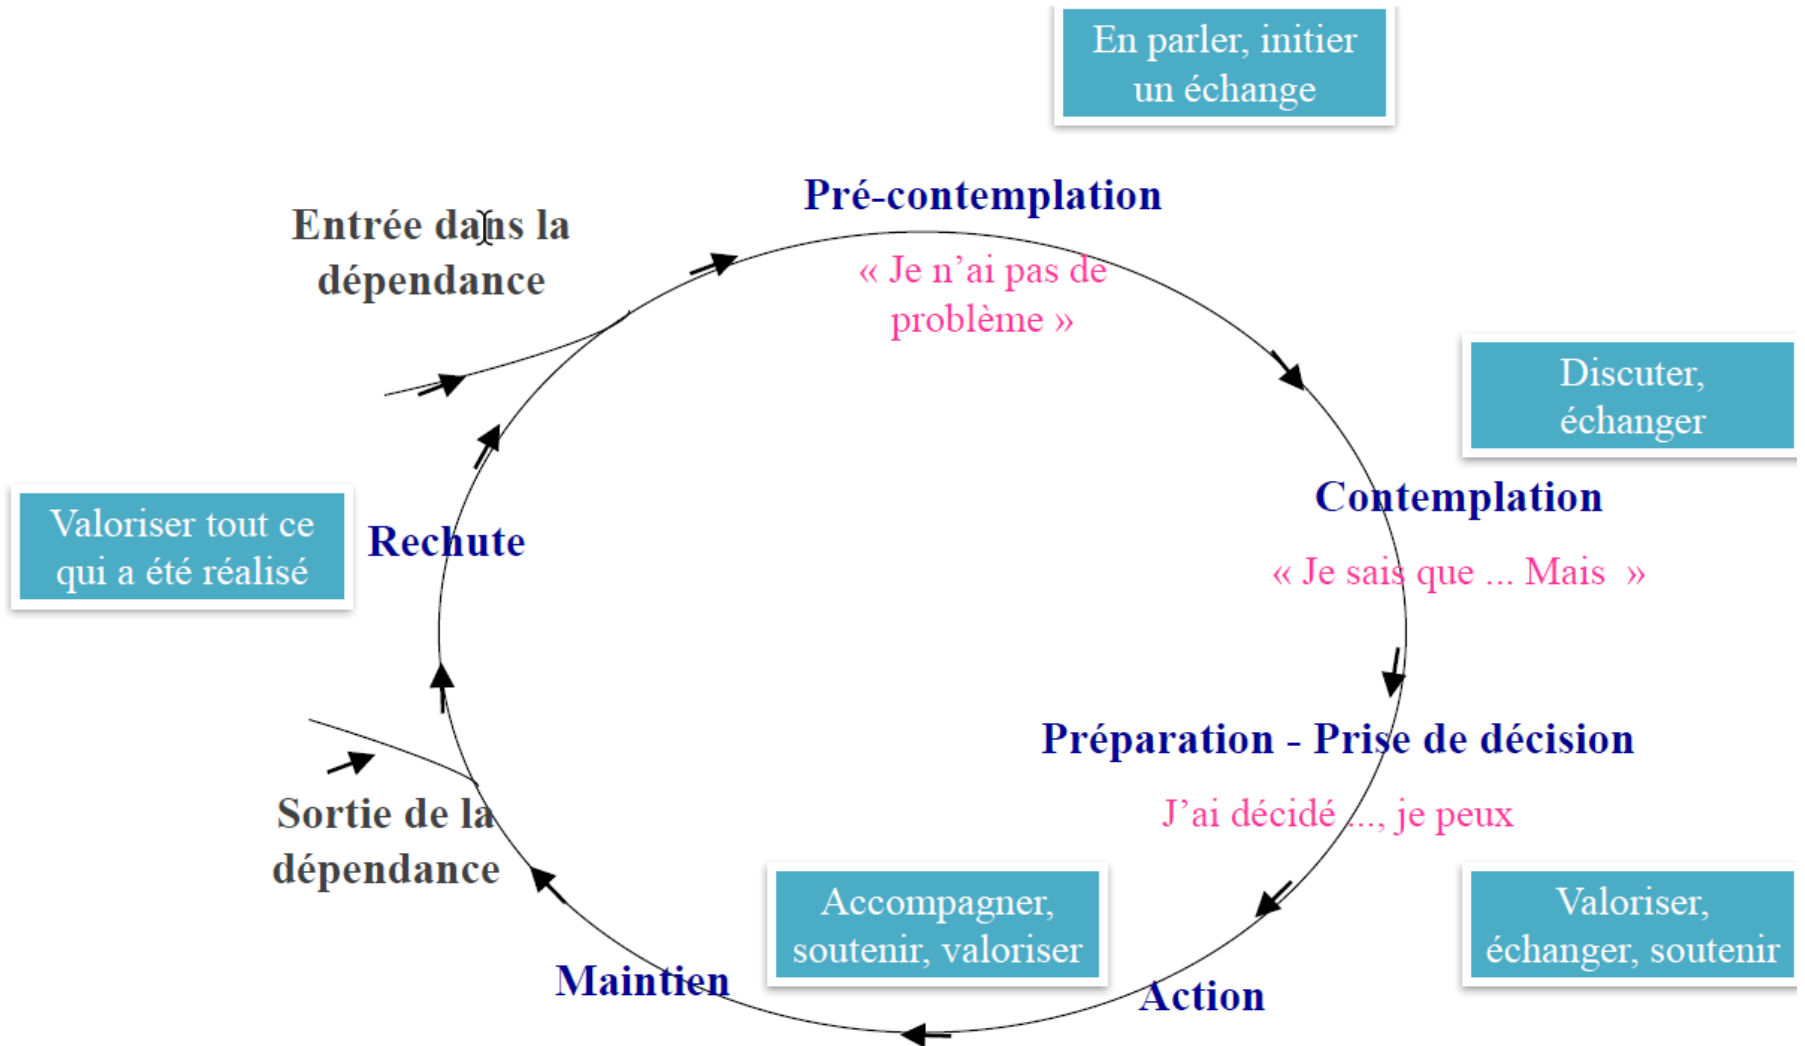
En parler, initier un échange

Pré-contemplation

« Je n'ai pas de problème »

Entrée dans la dépendance

Discuter, échanger

Contemplation

« Je sais que ... Mais »

Valoriser tout ce qui a été réalisé

Rechute

Préparation - Prise de décision

J'ai décidé ..., je peux

Sortie de la dépendance

Accompagner, soutenir, valoriser

Valoriser, échanger, soutenir

Maintien

Action